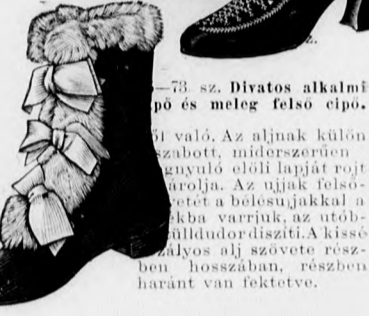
—73. sz. Divatos alkalmi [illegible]pő és meleg felső cipő.

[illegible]1 való. Az aljnak külön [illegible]szabott, miderszerűen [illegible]gnyuló elöli lapját rojt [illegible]árolja. Az ujjak felső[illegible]vetét a bélésujjakkal a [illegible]ekba varrjuk, az utób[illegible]üldudordiszíti. A kissé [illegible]zályos alj szövete részben hosszában, részben haránt van fektetve.